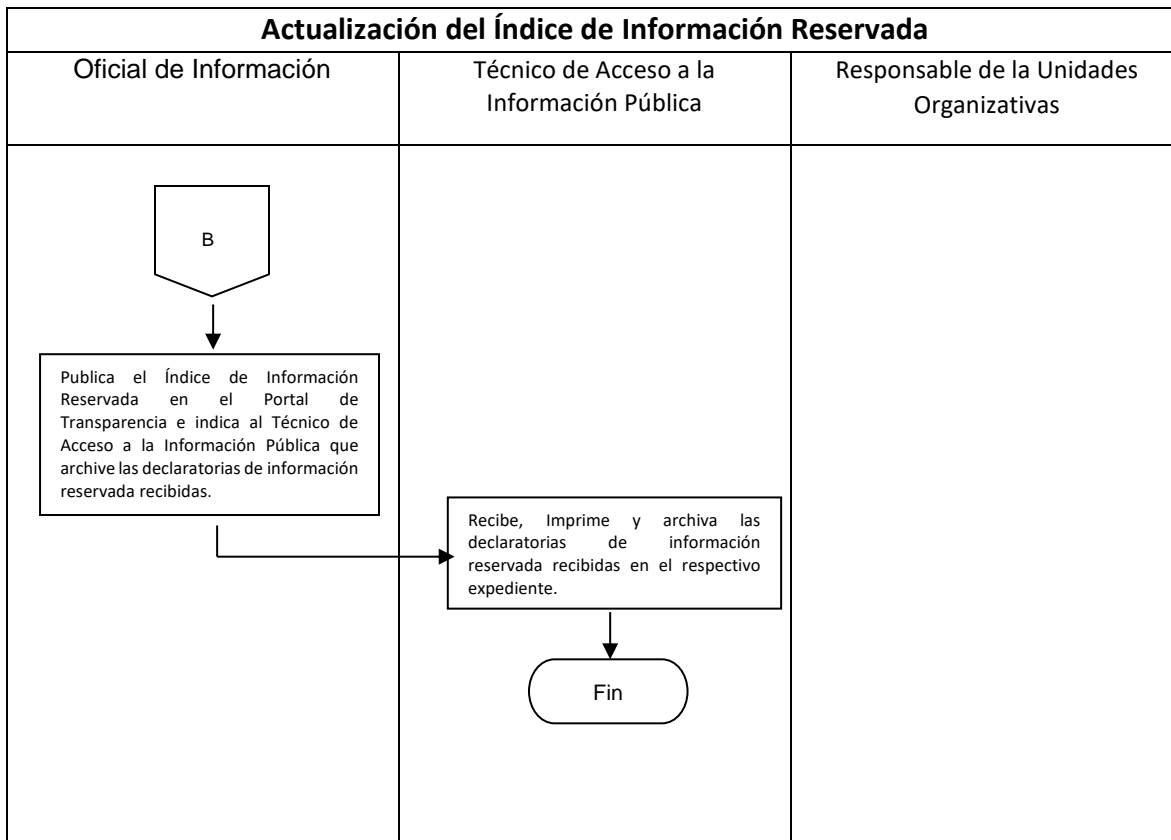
Actualización del Índice de Información Reservada

| Oficial de Información | Técnico de Acceso a la Información Pública | Responsable de la Unidades Organizativas |
|---|---|---|

B

Publica el Índice de Información Reservada en el Portal de Transparencia e indica al Técnico de Acceso a la Información Pública que archive las declaratorias de información reservada recibidas.

Recibe, Imprime y archiva las declaratorias de información reservada recibidas en el respectivo expediente.

Fin